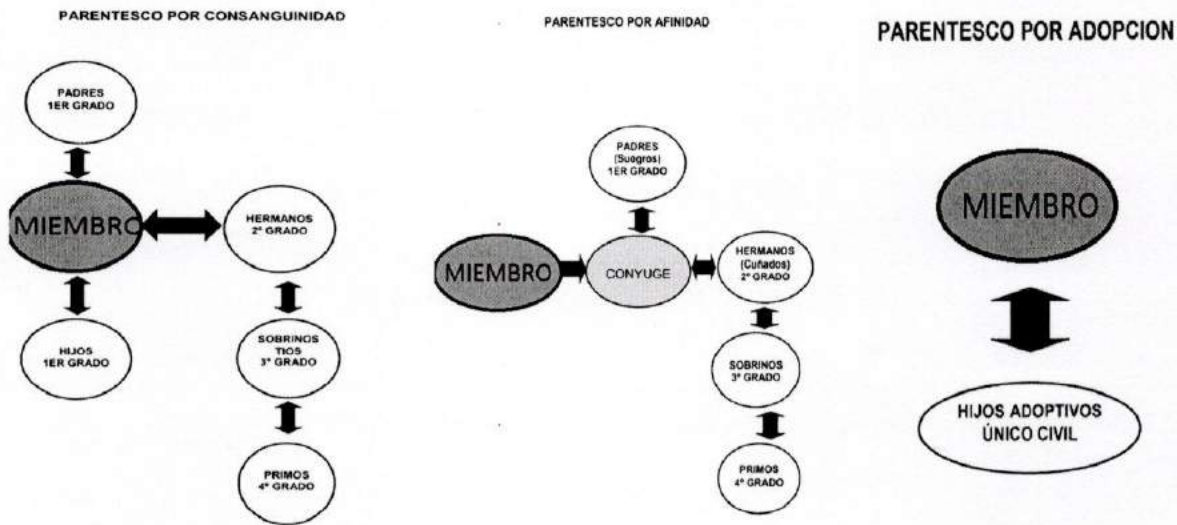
PARENTESCO POR CONSANGUINIDAD

PADRES
1ER GRADO

MIEMBRO

HERMANOS
2° GRADO

HIJOS
1ER GRADO

SOBRINOS
TIOS
3° GRADO

PRIMOS
4° GRADO

PARENTESCO POR AFINIDAD

PADRES
(Suegros)
1ER GRADO

MIEMBRO

CONYUGE

HERMANOS
(Cuñados)
2° GRADO

SOBRINOS
3° GRADO

PRIMOS
4° GRADO

PARENTESCO POR ADOPCION

MIEMBRO

HIJOS ADOPTIVOS
ÚNICO CIVIL